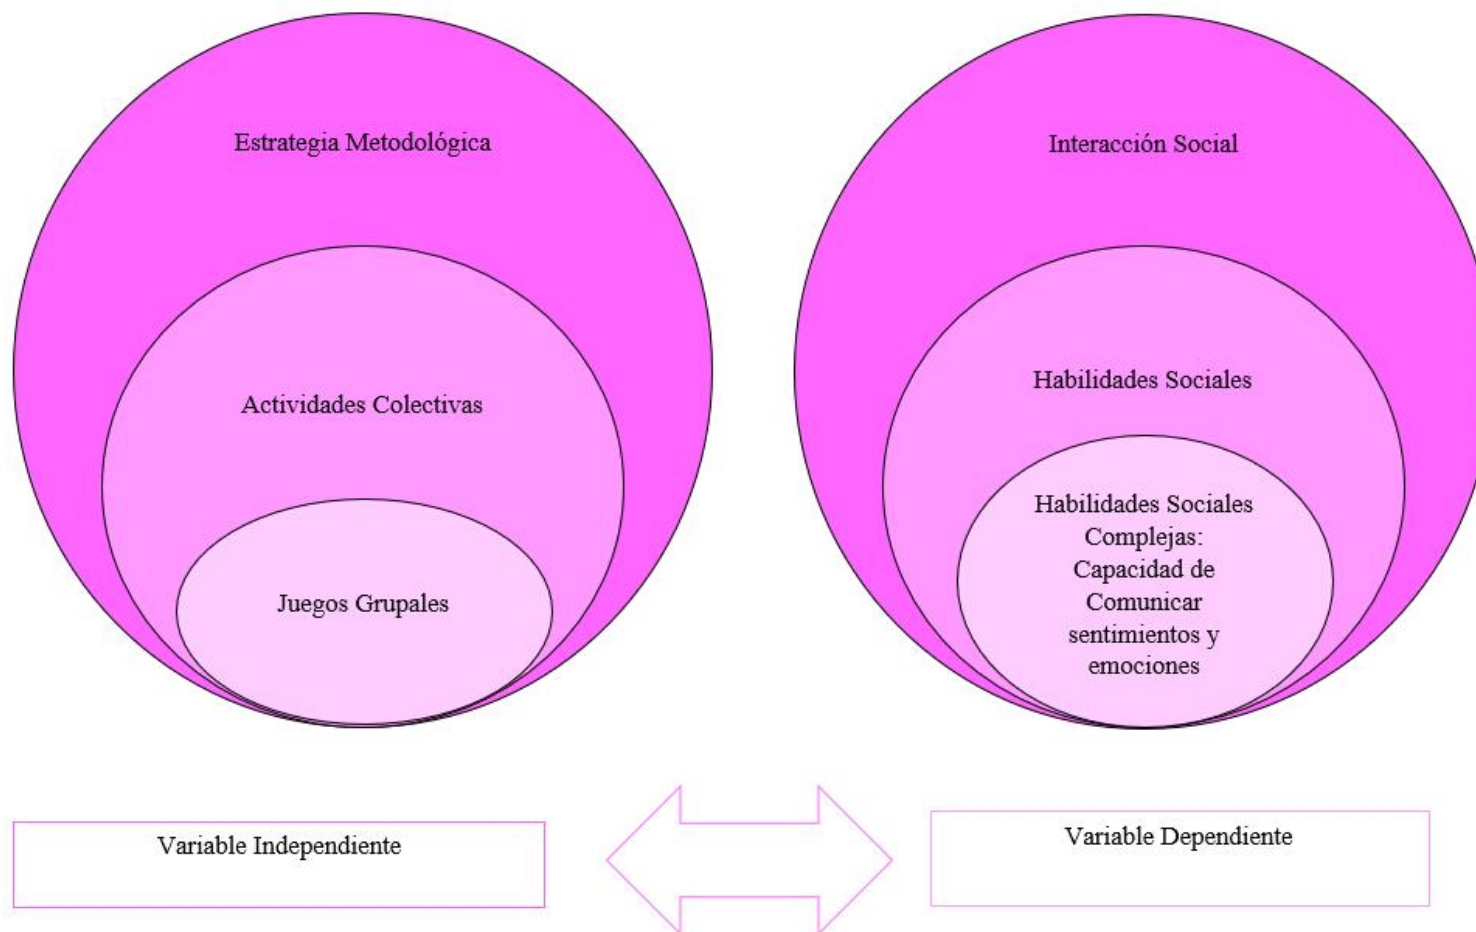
Estrategia Metodológica

Actividades Colectivas

Juegos Grupales

Interacción Social

Habilidades Sociales

Habilidades Sociales Complejas: Capacidad de Comunicar sentimientos y emociones

Variable Independiente

Variable Dependiente